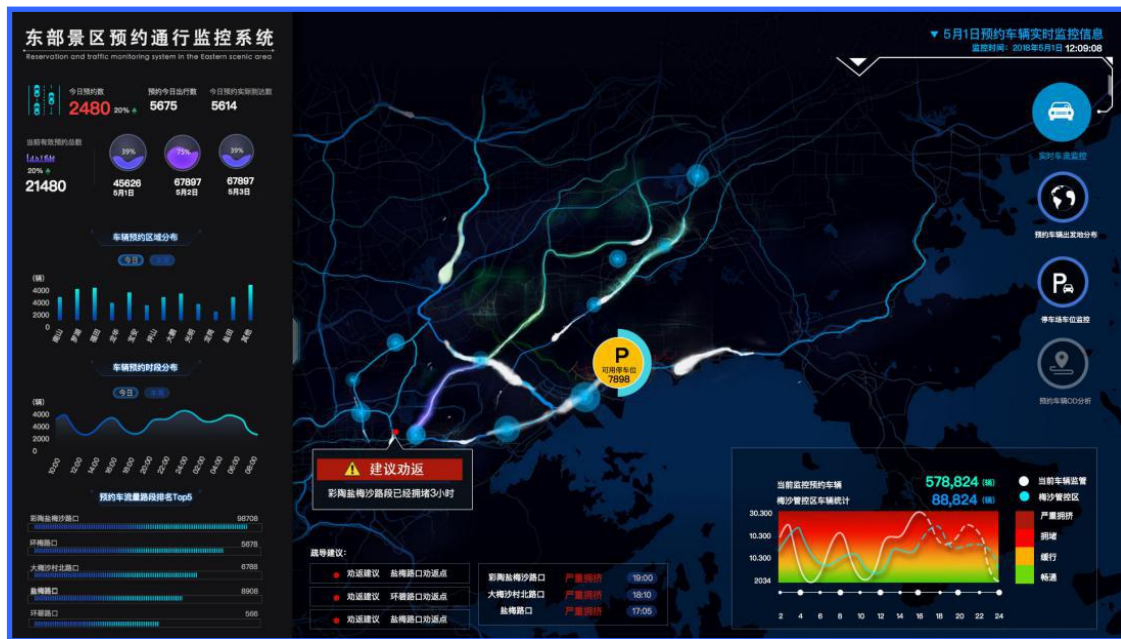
东部景区预约通行监控系统
Reservation and traffic monitoring system in the Eastern scenic area

今日预约数
2480 20%
预约今日出行数
5675
今日预约实际到达数
5614

当前有效预约总数
20%
21480

39%
45626
5月1日
75%
67897
5月2日
39%
67897
5月3日

车辆预约区域分布
今日
(辆)
6000
4000
2000
0
罗湖
福田
南山
宝安
龙岗
盐田
龙华
坪山
光明
大鹏

车辆预约时段分布
今日
(辆)
6000
4000
2000
0
10:00
12:00
14:00
16:00
18:00
20:00
22:00
24:00
02:00
04:00
06:00
08:00

预约车流量路段排名Top5
彩陶盐梅沙路口 98708
环梅路口 5678
大梅沙村北路口 6788
盐梅路口 8908
环梅路口 566

▼ 5月1日预约车辆实时监控信息
监控时间：2018年5月1日 12:09:08

实时车流监控
预约车辆出发地分布
停车场车位监控
预约车辆OD分析

P
可用停车位
7898

建议劝返
彩陶盐梅沙路段已经拥堵3小时

疏导建议：
劝返建议 盐梅路口劝返点
劝返建议 环梅路口劝返点
劝返建议 盐梅路口劝返点

彩陶盐梅沙路口 严重拥挤 19:00
大梅沙村北路口 严重拥挤 18:10
盐梅路口 严重拥挤 17:05

当前监控预约车辆 578,824 (辆)
梅沙管控区车辆统计 88,824 (辆)
当前车辆监管
梅沙管控区
30.300
10.300
10.300
2034
严重拥挤
拥堵
缓行
畅通
2 4 6 8 10 12 14 16 18 20 22 24